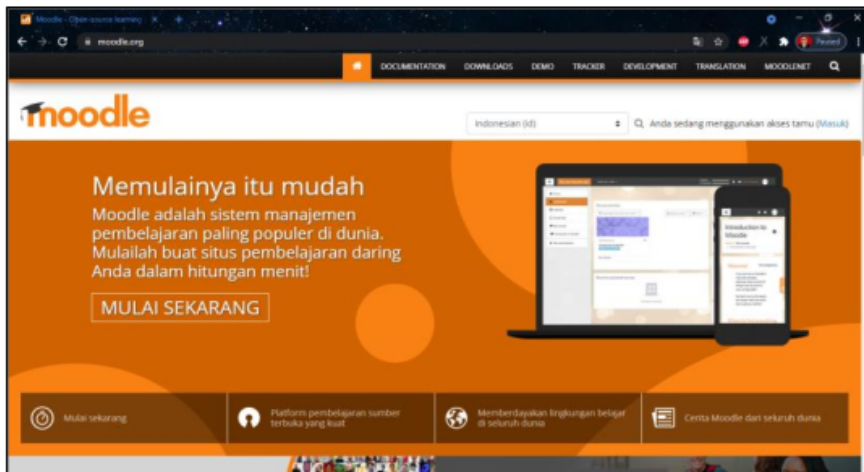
Moodle - Open-source learning ×
moodle.org
Paused

DOCUMENTATION DOWNLOADS DEMO TRACKER DEVELOPMENT TRANSLATION MOODLENET

moodle

Indonesian (id)

Anda sedang menggunakan akses tamu (Masuk)

Memulainya itu mudah

Moodle adalah sistem manajemen pembelajaran paling populer di dunia. Mulailah buat situs pembelajaran daring Anda dalam hitungan menit!

MULAI SEKARANG

Introduction to Moodle

Mulai sekarang

Platform pembelajaran sumber terbuka yang kuat

Memberdayakan lingkungan belajar di seluruh dunia

Cerita Moodle dari seluruh dunia